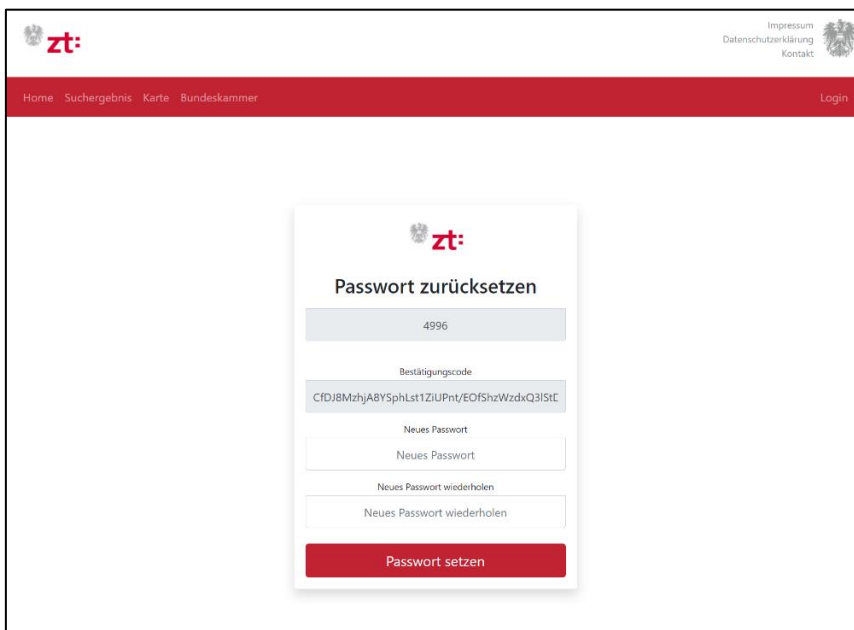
zt:

Impressum
Datenschutzerklärung
Kontakt

Home Suchergebnis Karte Bundeskammer

Login

zt:

Passwort zurücksetzen

4996

Bestätigungscode

CfDJ8MzhjA8YSphLst1ZiUPnt/EOfShzWzdxQ3lStD

Neues Passwort

Neues Passwort

Neues Passwort wiederholen

Neues Passwort wiederholen

Passwort setzen